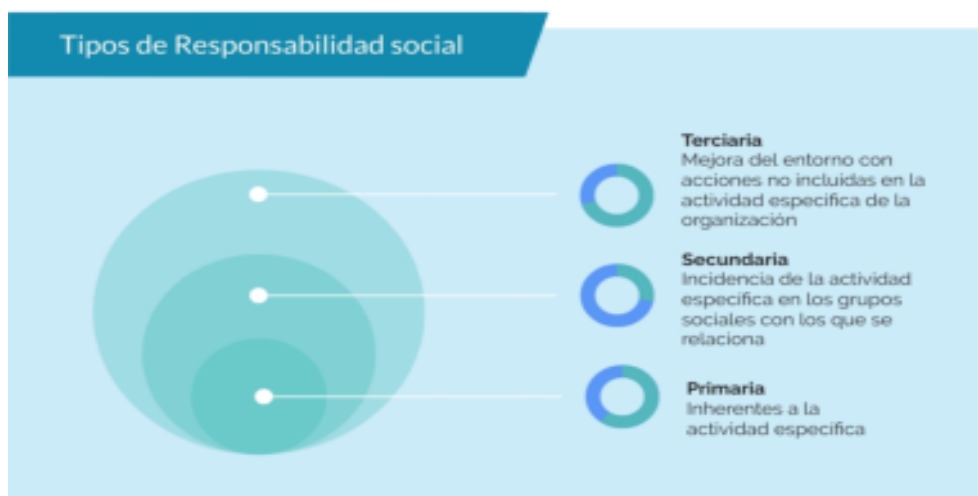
Tipos de Responsabilidad social

Terciaria
Mejora del entorno con acciones no incluidas en la actividad especifica de la organización

Secundaria
Incidencia de la actividad especifica en los grupos sociales con los que se relaciona

Primaria
Inherentes a la actividad especifica